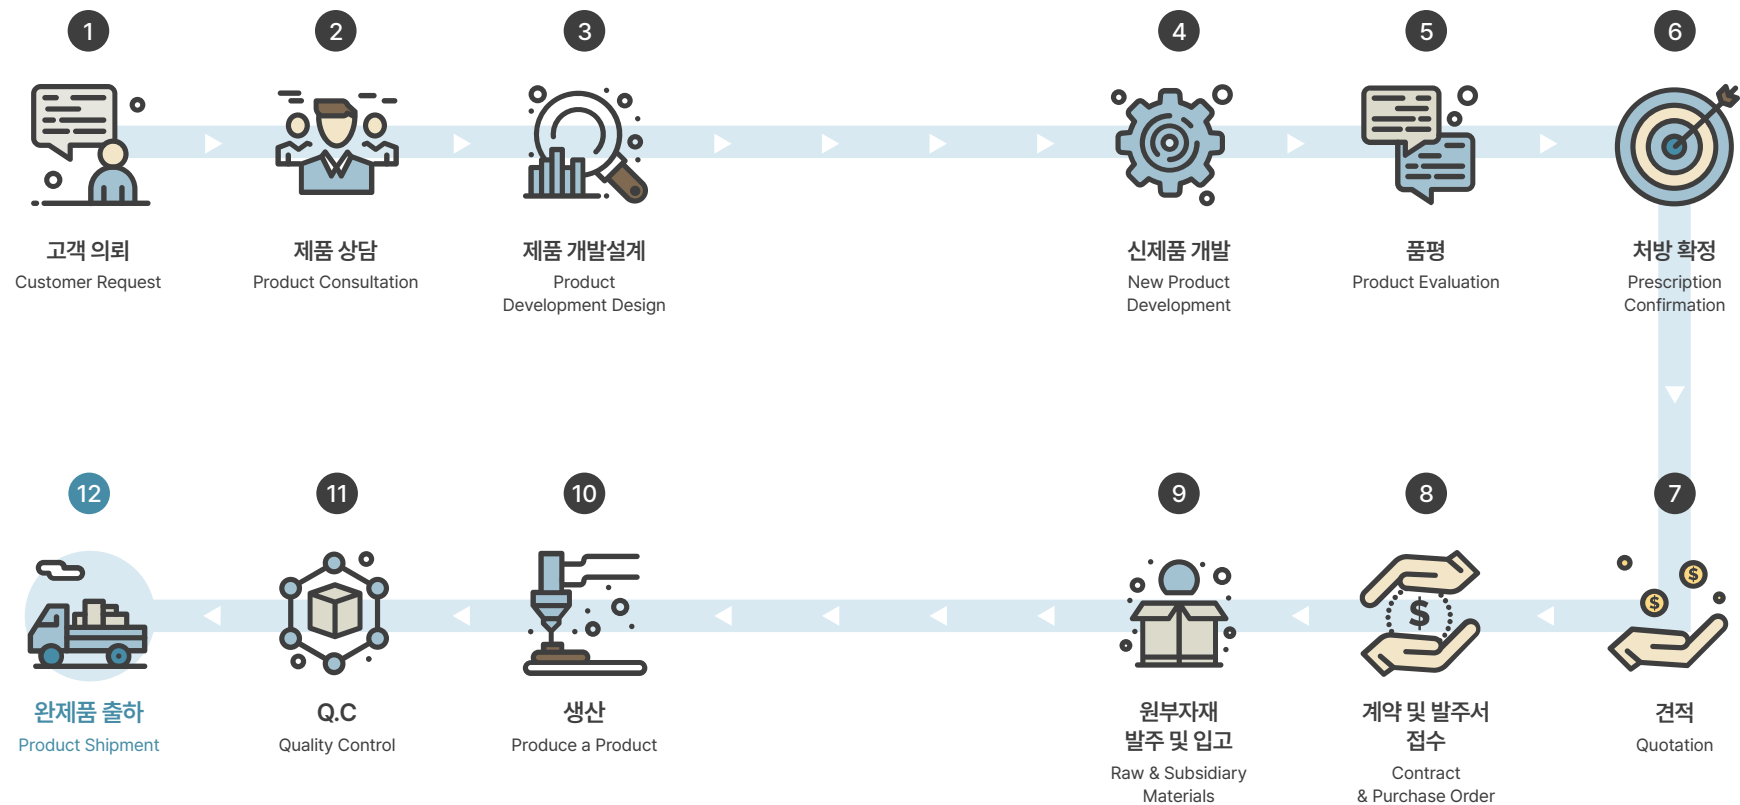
1
고객 의뢰
Customer Request

2
제품 상담
Product Consultation

3
제품 개발설계
Product Development Design

4
신제품 개발
New Product Development

5
품평
Product Evaluation

6
처방 확정
Prescription Confirmation

7
견적
Quotation

8
계약 및 발주서 접수
Contract & Purchase Order

9
원부자재 발주 및 입고
Raw & Subsidiary Materials

10
생산
Produce a Product

11
Q.C
Quality Control

12
완제품 출하
Product Shipment